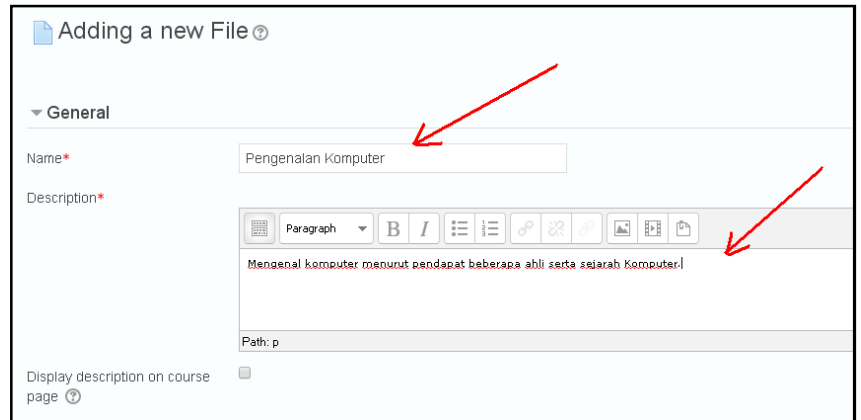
Adding a new File

General

Name*

Pengenalan Komputer

Description*

Paragraph

B

I

Mengenal komputer menurut pendapat beberapa ahli serta sejarah Komputer.

Path: p

Display description on course page